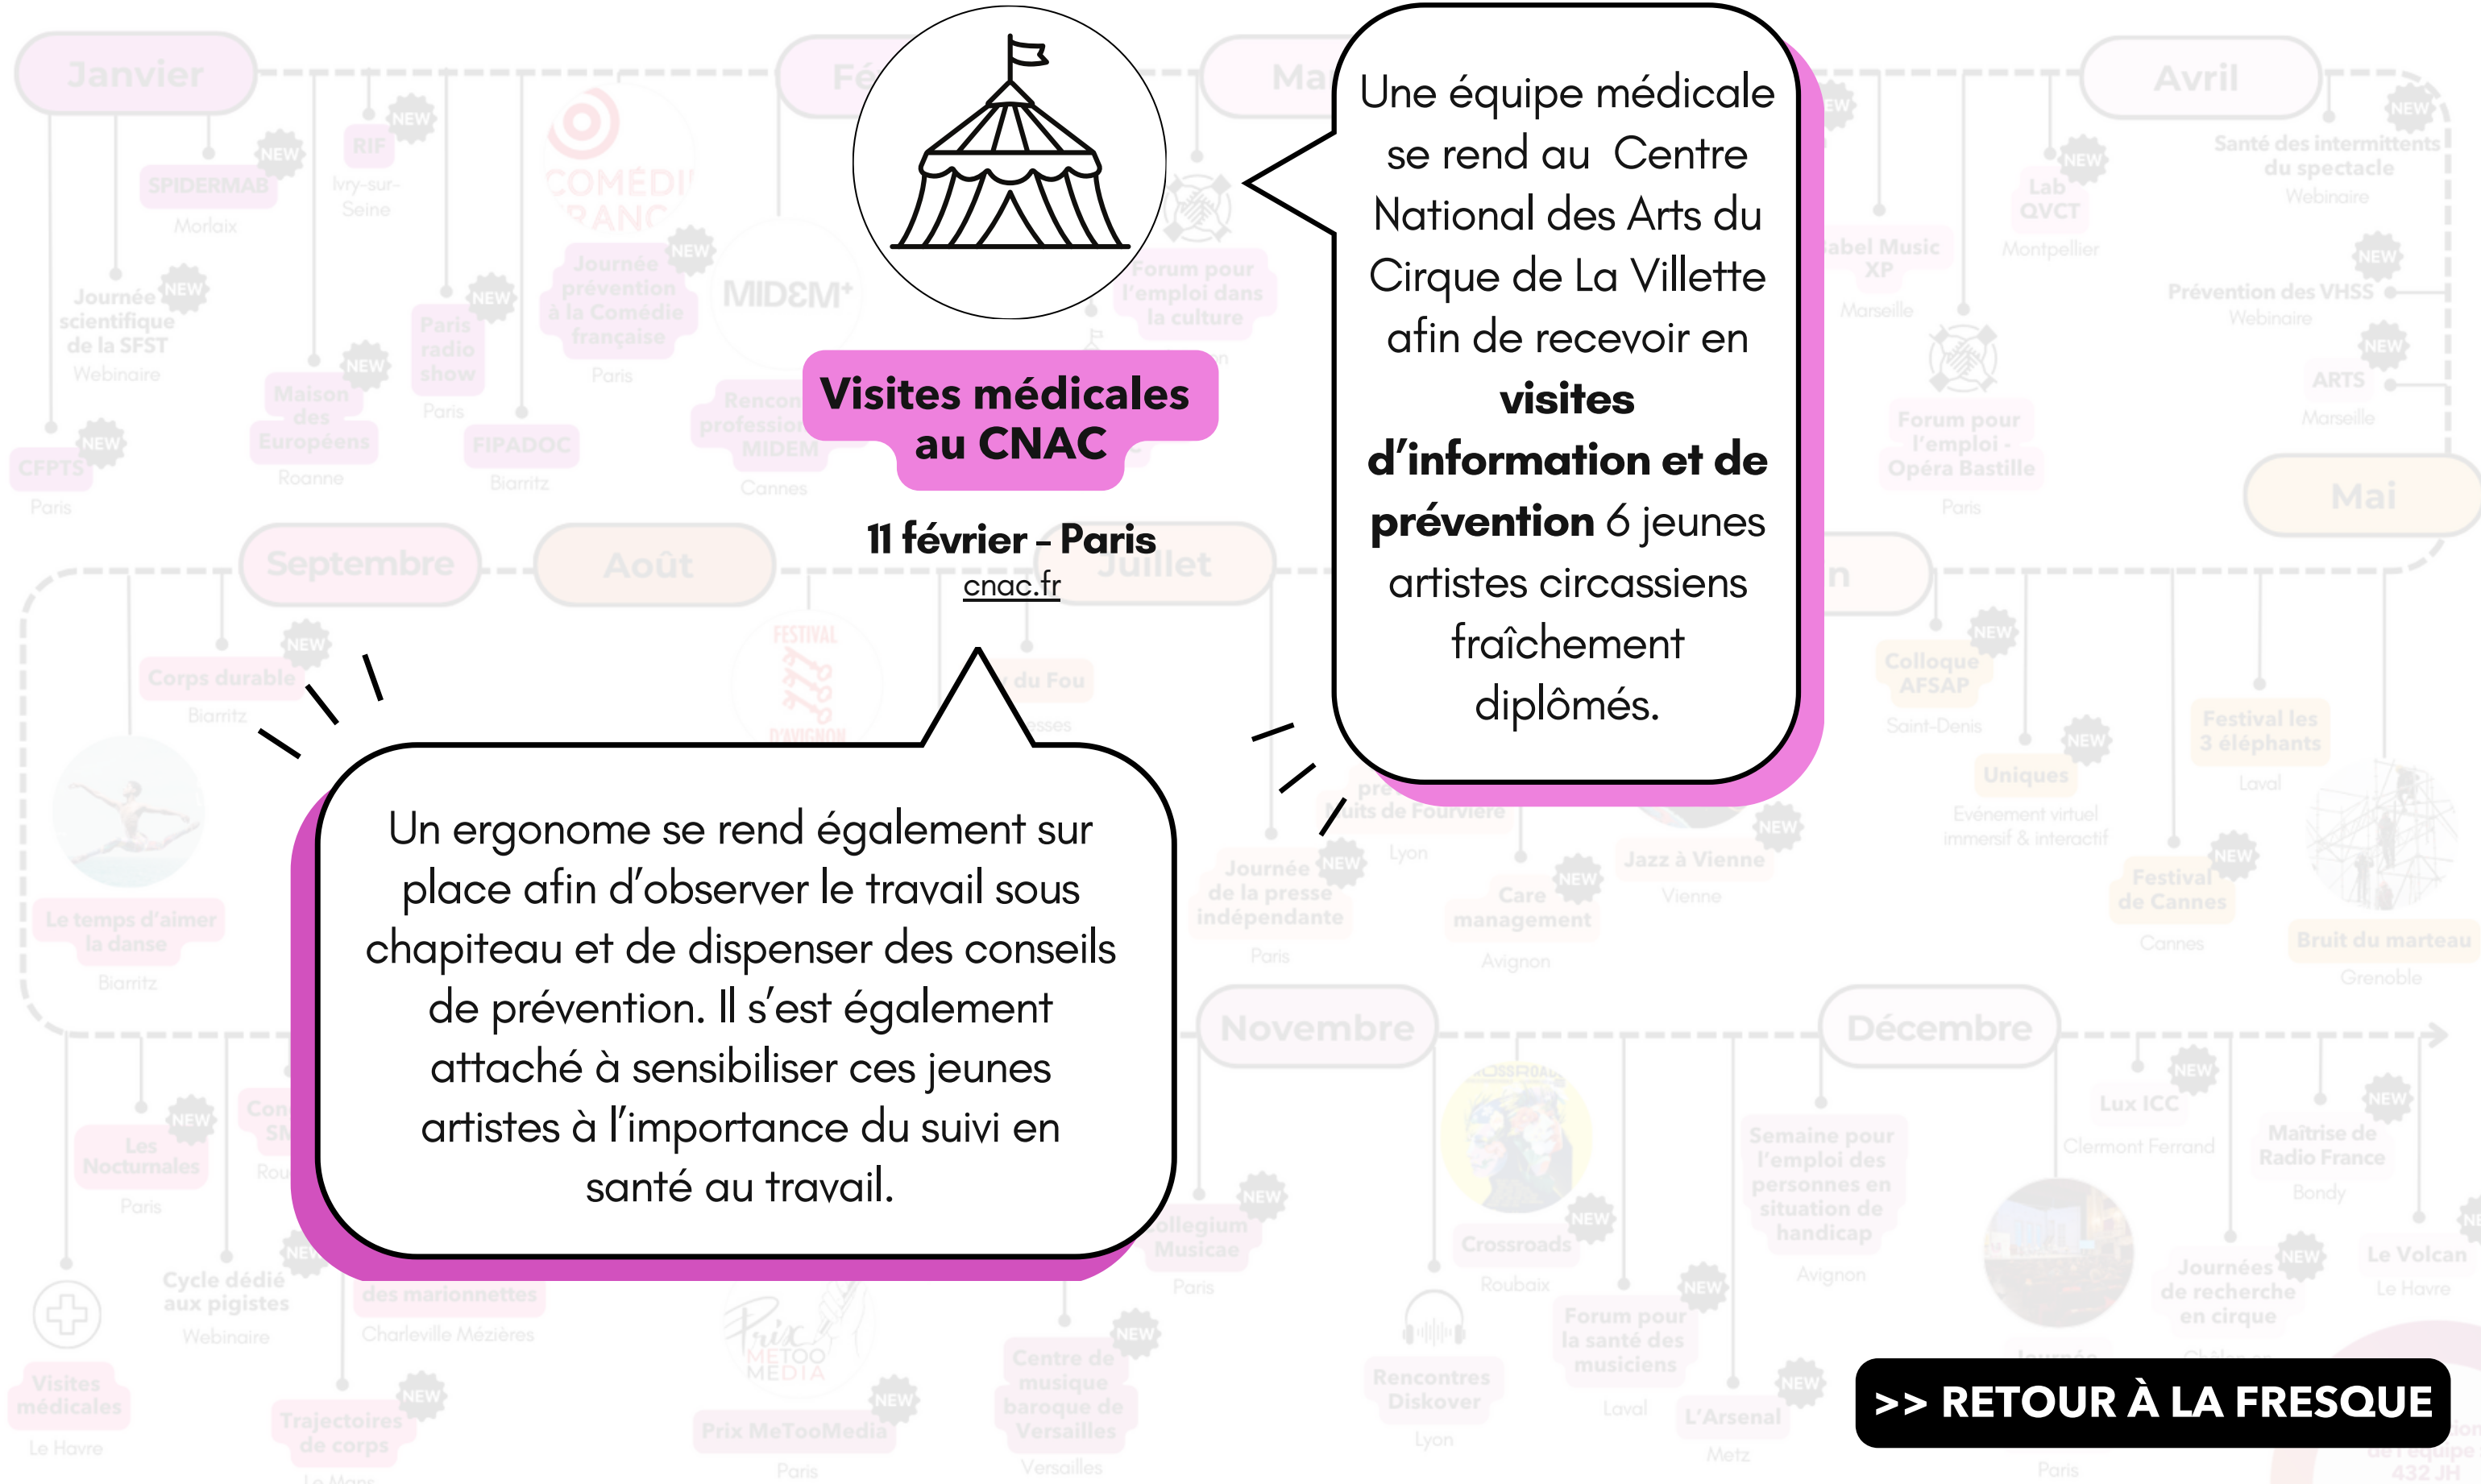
Visites médicales au CNAC

11 février - Paris

cnac.fr

Une équipe médicale se rend au Centre National des Arts du Cirque de La Villette afin de recevoir en **visites d'information et de prévention** 6 jeunes artistes circassiens fraîchement diplômés.

Un ergonome se rend également sur place afin d'observer le travail sous chapiteau et de dispenser des conseils de prévention. Il s'est également attaché à sensibiliser ces jeunes artistes à l'importance du suivi en santé au travail.

>> RETOUR À LA FRESQUE